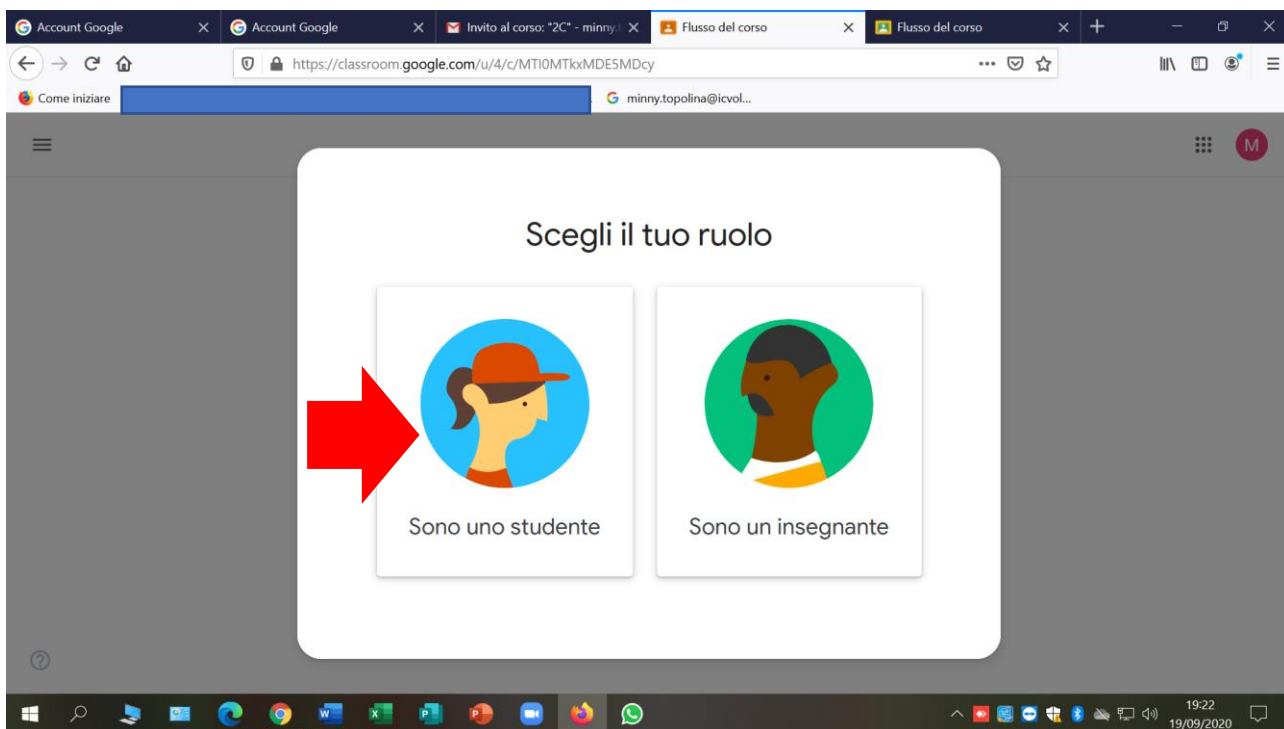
Account Google
Account Google
Invito al corso: "2C" - minny.t
Flusso del corso
Flusso del corso

https://classroom.google.com/u/4/c/MTI0MTkxMDE5MDcy

Come iniziare
minny.topolina@icvol...

M

Scegli il tuo ruolo

Sono uno studente

Sono un insegnante

?

19:22
19/09/2020